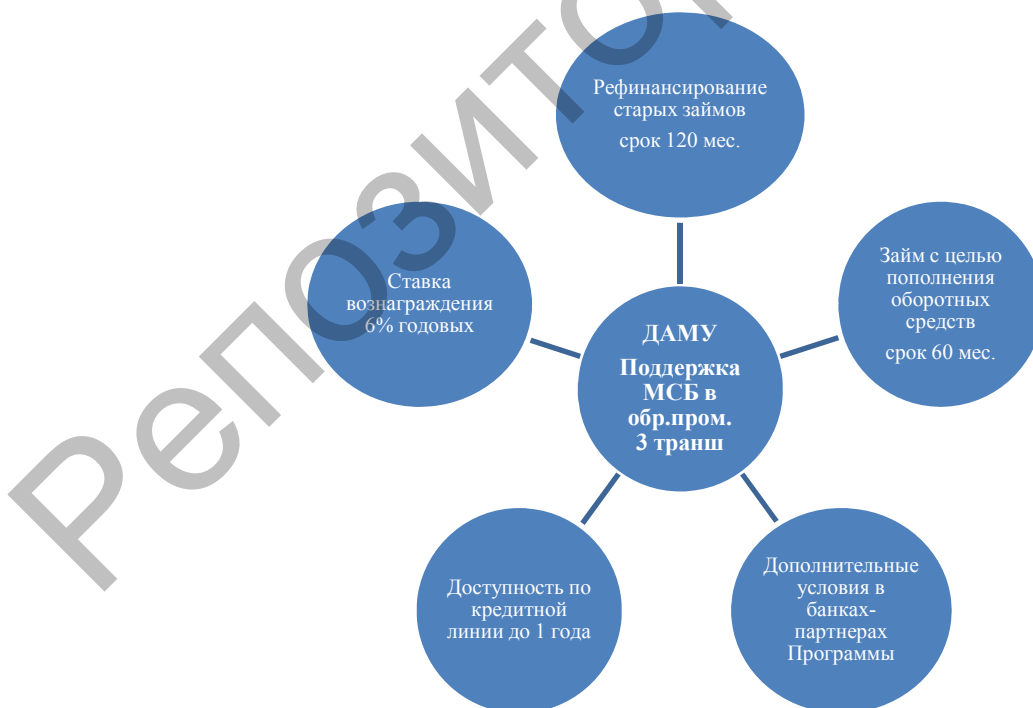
ДАМУ
Поддержка МСБ в обр.пром. 3 транш

Рефинансирование старых займов
срок 120 мес.

Займ с целью пополнения оборотных средств
срок 60 мес.

Дополнительные условия в банках-партнерах Программы

Доступность по кредитной линии до 1 года

Ставка вознаграждения 6% годовых

Репозиторий